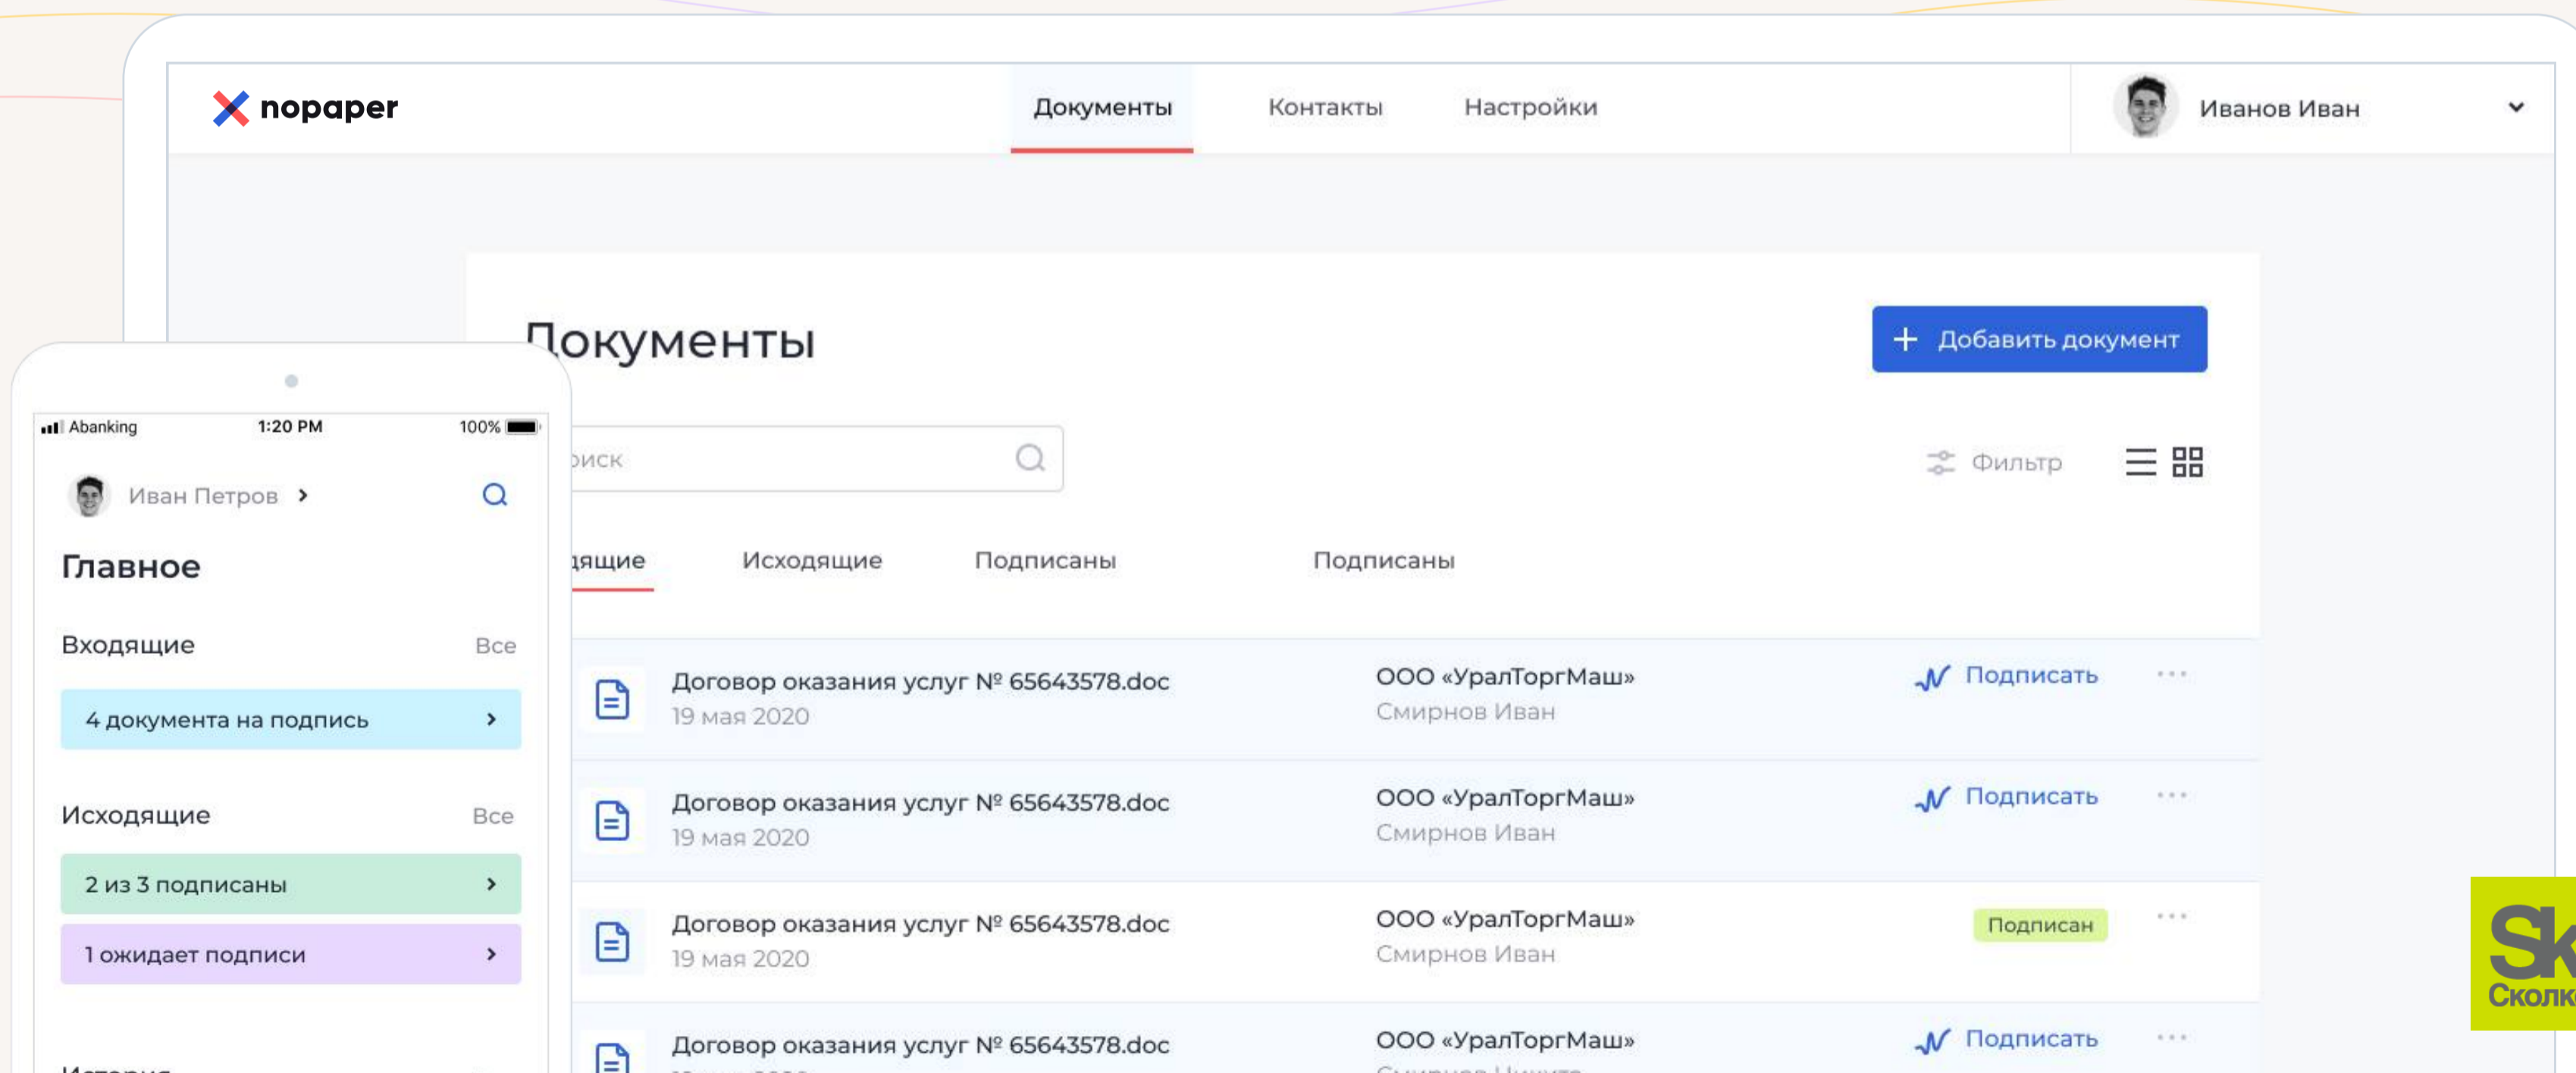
nopaper

Документы Контакты Настройки

Иванов Иван

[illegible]окументы

+ Добавить документ

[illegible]оиск

Фильтр

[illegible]ящие Исходящие Подписаны Подписаны

Договор оказания услуг № 65643578.doc
19 мая 2020
ООО «УралТоргМаш»
Смирнов Иван
Подписать

Договор оказания услуг № 65643578.doc
19 мая 2020
ООО «УралТоргМаш»
Смирнов Иван
Подписать

Договор оказания услуг № 65643578.doc
19 мая 2020
ООО «УралТоргМаш»
Смирнов Иван
Подписан

Договор оказания услуг № 65643578.doc
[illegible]
ООО «УралТоргМаш»
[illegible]
Подписать

Abanking 1:20 PM 100%

Иван Петров

Главное

Входящие Все

4 документа на подпись

Исходящие Все

2 из 3 подписаны

1 ожидает подписи

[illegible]

Sk
Сколк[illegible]